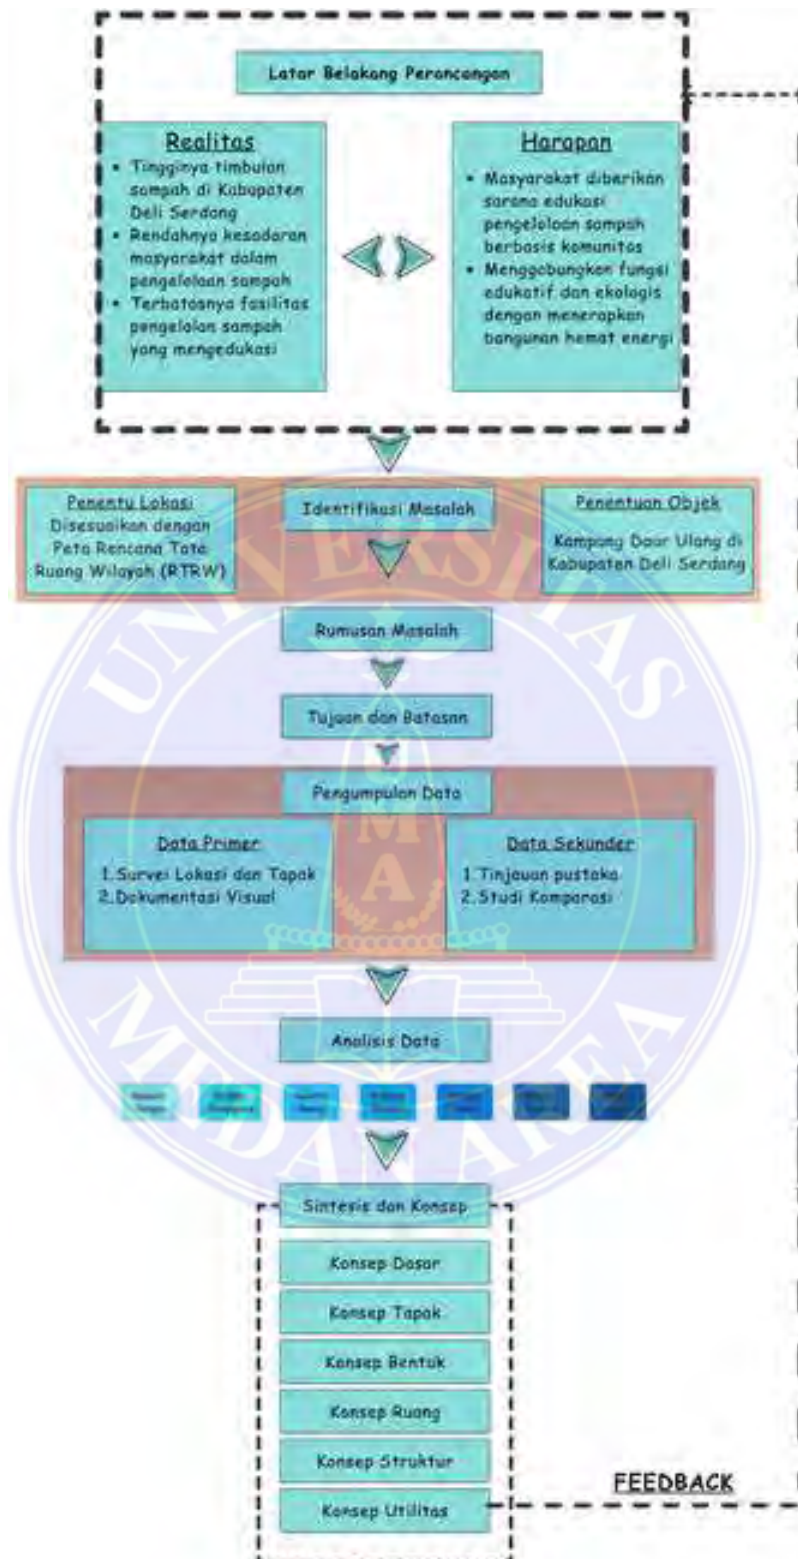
Latar Belakang Perancangan

Realitas
• Tingginya timbulan sampah di Kabupaten Deli Serdang
• Rendahnya kesadaran masyarakat dalam pengelolaan sampah
• Terbatasnya fasilitas pengelolan sampah yang mengedukasi

Harapan
• Masyarakat diberikan sarana edukasi pengelolaan sampah berbasis komunitas
• Menggabungkan fungsi edukatif dan ekologis dengan menerapkan bangunan hemat energi

Penentu Lokasi
Disesuaikan dengan Peta Rencana Tata Ruang Wilayah (RTRW)

Identifikasi Masalah

Penentuan Objek
Kampong Daur Ulang di Kabupaten Deli Serdang

Rumusan Masalah

Tujuan dan Batasan

Pengumpulan Data

Data Primer
1. Survei Lokasi dan Tapak
2. Dokumentasi Visual

Data Sekunder
1. Tinjauan pustaka
2. Studi Komparasi

Analisis Data

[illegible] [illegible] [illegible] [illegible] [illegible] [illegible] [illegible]

Sintesis dan Konsep

Konsep Dasar

Konsep Tapak

Konsep Bentuk

Konsep Ruang

Konsep Struktur

Konsep Utilitas

FEEDBACK